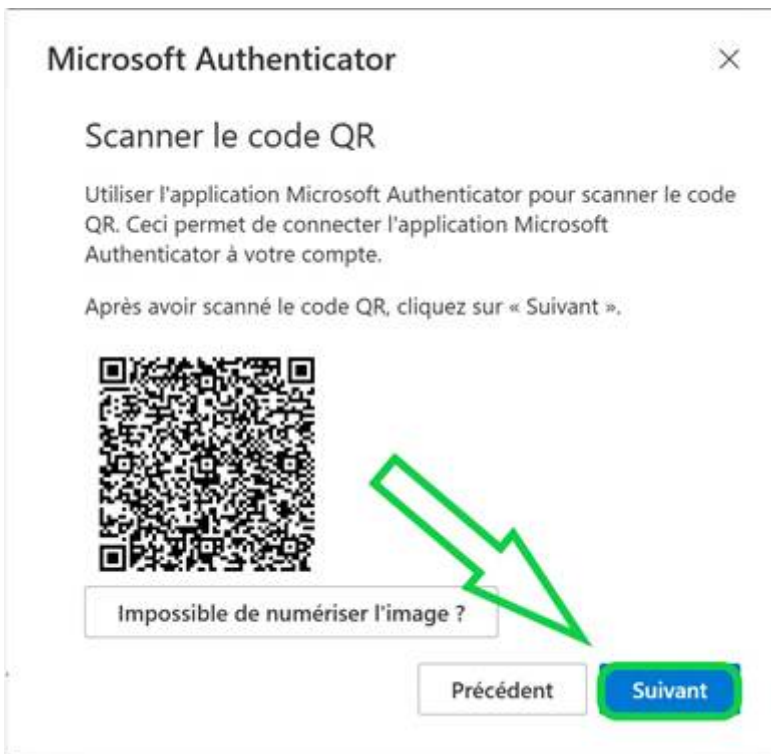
Microsoft Authenticator

×

Scanner le code QR

Utiliser l'application Microsoft Authenticator pour scanner le code QR. Ceci permet de connecter l'application Microsoft Authenticator à votre compte.

Après avoir scanné le code QR, cliquez sur « Suivant ».

Impossible de numériser l'image ?

Précédent

Suivant